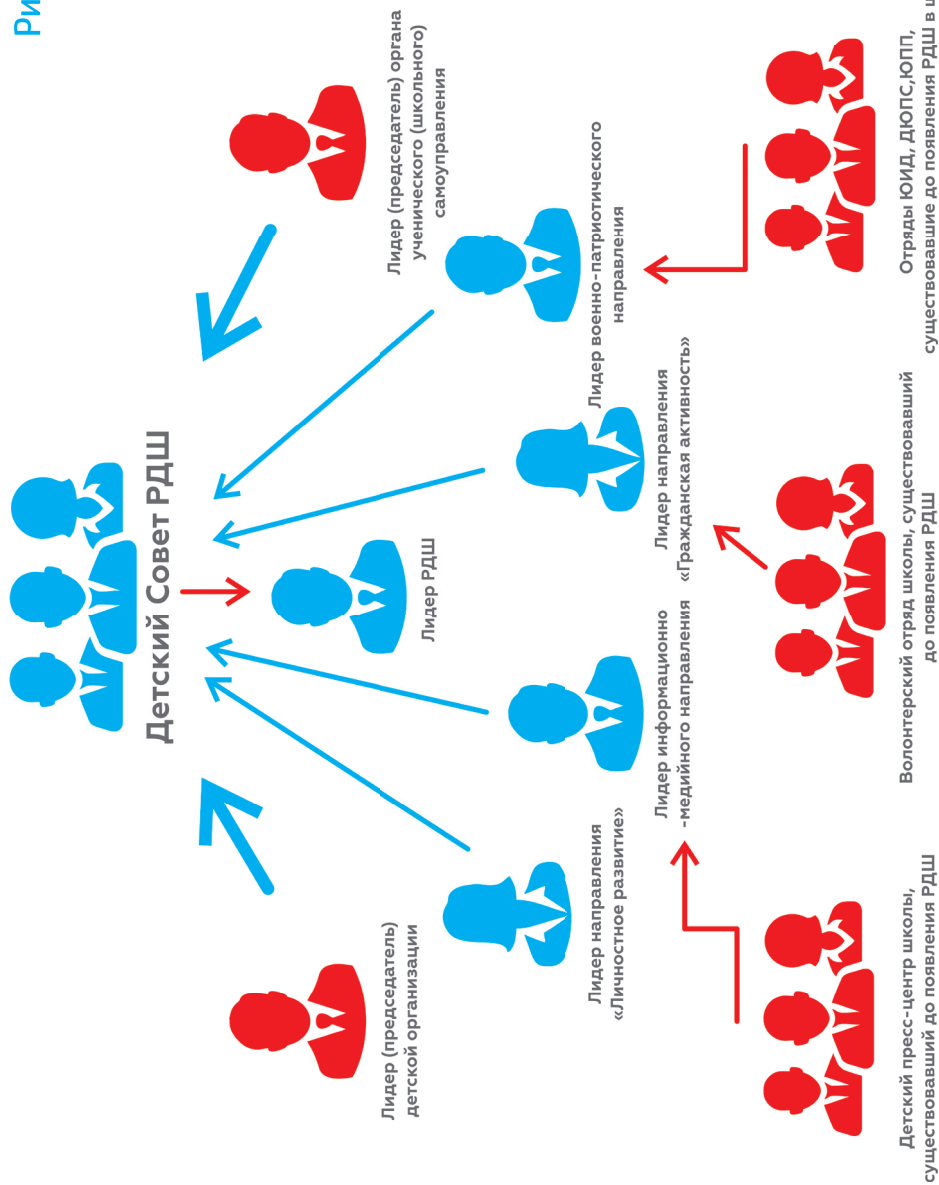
Ри

Детский Совет РДШ

Лидер РДШ

Лидер (председатель) органа ученического (школьного) самоуправления

Лидер военно-патриотического направления

Лидер направления «Гражданская активность»

Лидер информационно -медийного направления

Лидер направления «Личностное развитие»

Лидер (председатель) детской организации

Отряды ЮИД, ДЮПС, ЮПП, существовавшие до появления РДШ в ш

Волонтерский отряд школы, существовавший до появления РДШ

Детский пресс-центр школы, существовавший до появления РДШ